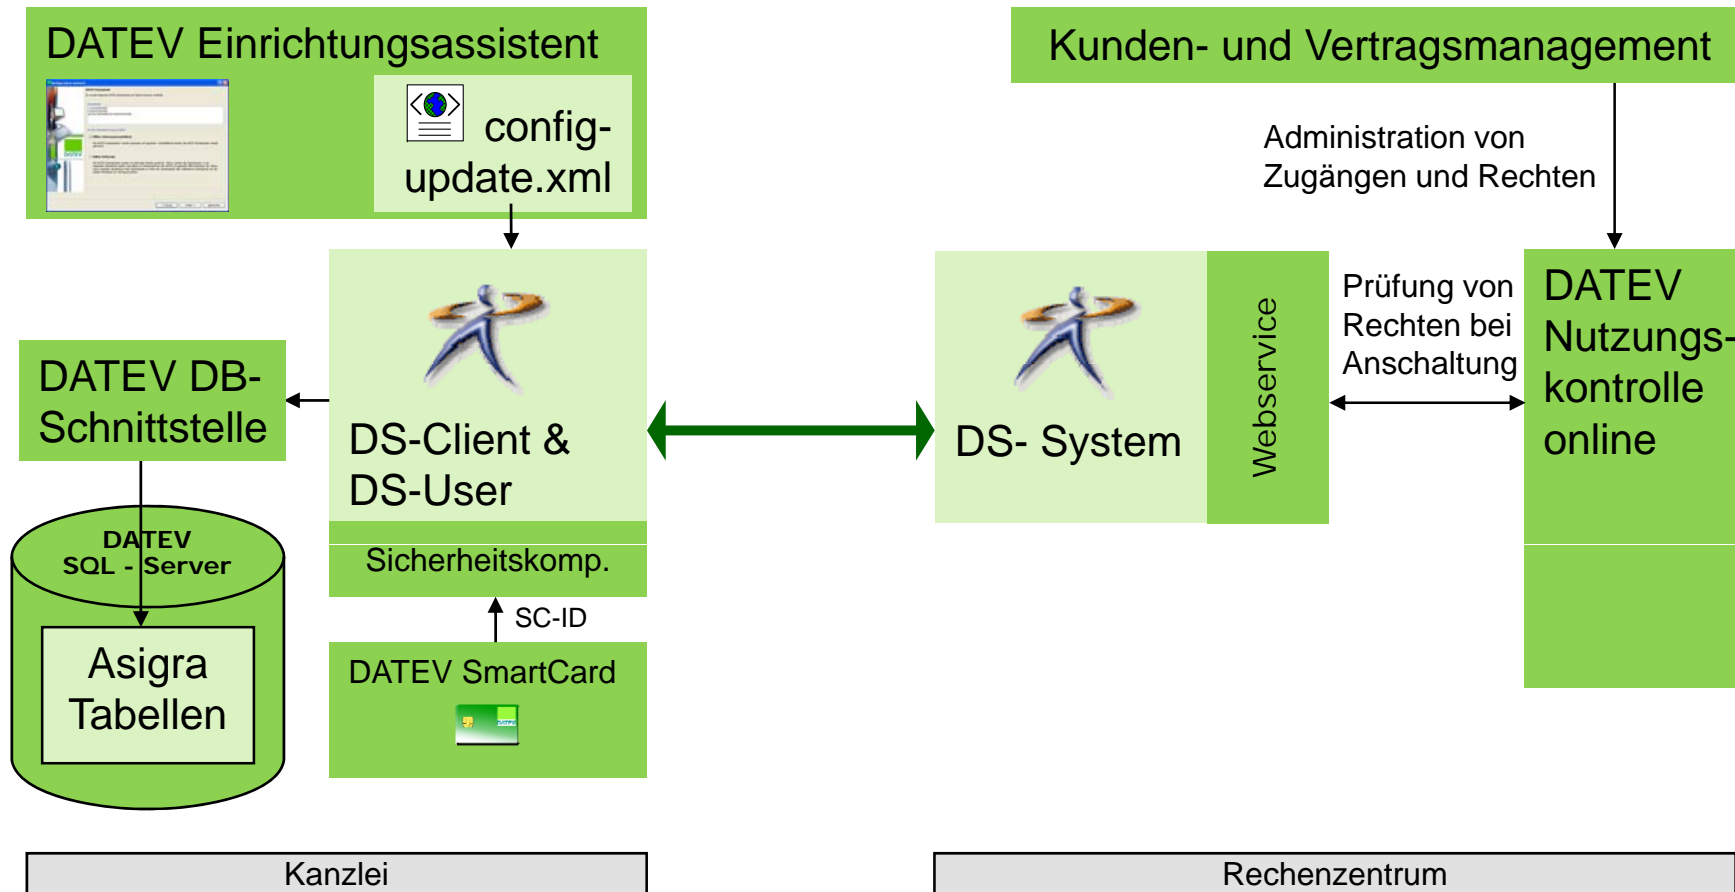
DATEV Einrichtungsassistent

config-update.xml

Kunden- und Vertragsmanagement

Administration von Zugängen und Rechten

DATEV DB-Schnittstelle

DATEV SQL - Server

Asigra Tabellen

DS-Client & DS-User

Sicherheitskomp.

SC-ID

DATEV SmartCard

DS- System

Webservice

Prüfung von Rechten bei Anschaltung

DATEV Nutzungs-kontrolle online

Kanzlei

Rechenzentrum